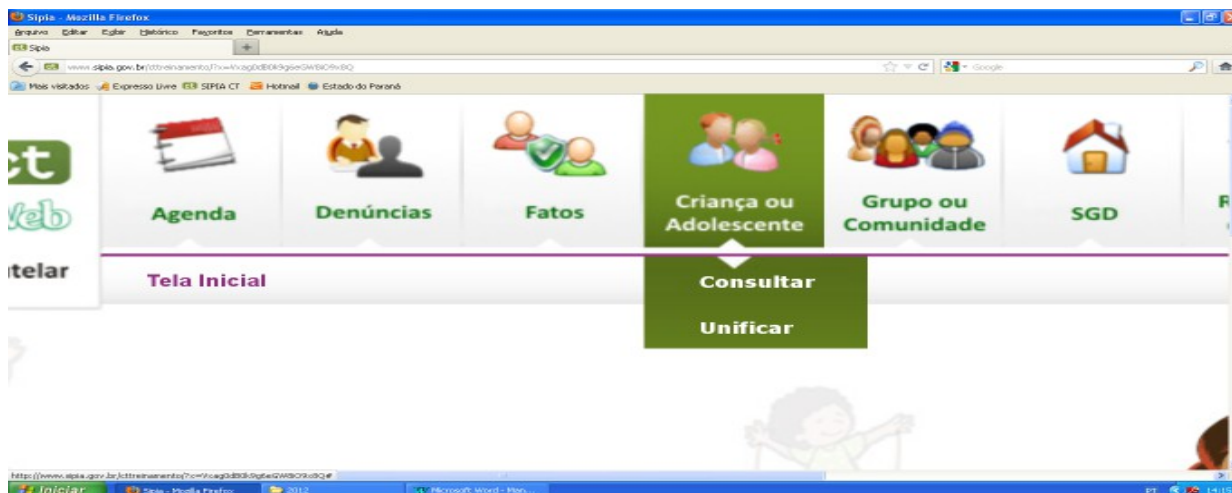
Sipia - Mozilla Firefox

Arquivo Editar Exibir Histórico Favoritos Ferramentas Ajuda

Sipia

www.sipia.gov.br/cttreinamento/?x=Vcag0dB0k9gi6eQWBiO9xBQ

Google

Mais visitados Expresso Livre SIPIA CT Hotmail Estado do Paraná

ct
Web
telar

Agenda

Denúncias

Fatos

Criança ou Adolescente

Grupo ou Comunidade

SGD

Tela Inicial

Consultar

Unificar

http://www.sipia.gov.br/cttreinamento/?c=Vcag0dB0k9gi6eQWBiO9xBQ#

Iniciar

Sipia - Mozilla Firefox

2012

Microsoft Word - Man...

PT

14:19